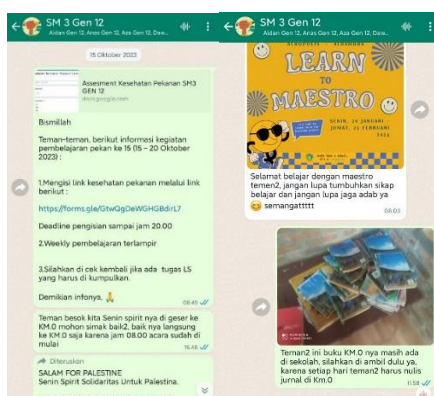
SM 3 Gen 12
Aidan Gen 12, Aras Gen 12, Aras Gen 12, Dew...

15 Oktober 2023

Assesment Kesehatan Pekanan SM3 GEN 12
docs.google.com

Bismillah

Teman-teman, berikut informasi kegiatan pembelajaran pekan ke 15 (15 – 20 Oktober 2023) :

1.Mengisi link kesehatan pekanan melalui link berikut :

https://forms.gle/GtwQgDeWGHGBdirL7

Deadline pengisian sampai jam 20.00

2.Weekly pembelajaran terlampir

3.Silahkan di cek kembali jika ada tugas LS yang harus di kumpulkan.

Demikian infonya. 🙏
08.45

Teman besok kita Senin spirit nya di geser ke KM.0 mohon simak baik2, baik nya langsung ke KM.0 saja karena jam 08.00 acara sudah di mulai
16.46

Diteruskan
SALAM FOR PALESTINE
Senin Spirit Solidaritas Untuk Palestina.

SM 3 Gen 12
Aidan Gen 12, Aras Gen 12, Aras Gen 12, Dew...

LEARN TO MAESTRO
SENIN, 29 JANUARI
JUMAT, 23 FEBRUARI
2024

Selamat belajar dengan maestro teman2, jangan lupa tumbuhkan sikap belajar dan jangan lupa jaga adab ya 😊 semangatttt
08.03

Teman2 ini buku KM.0 nya masih ada di sekolah, silahkan di ambil dulu ya, karena setiap hari teman2 harus nulis jurnal di Km.0
11.58